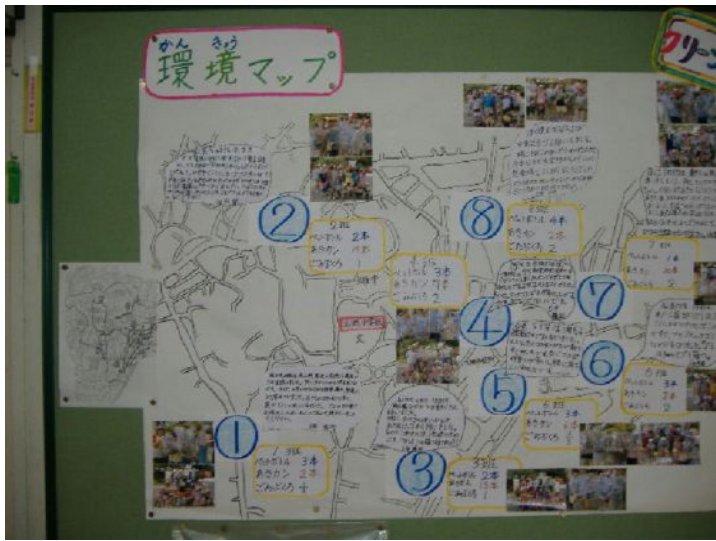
かん きょう
環境マップ

クリー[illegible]

②
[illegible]
ペットボトル 2本
あきカン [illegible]本
ごみぶくろ 1

⑧
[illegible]
ペットボトル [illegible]本
あきカン 2本
ごみぶくろ 2

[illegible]
ペットボトル 3本
あきカン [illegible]本
ごみぶくろ 2

④

⑦
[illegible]
ペットボトル 1本
あきカン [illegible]本
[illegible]

⑥
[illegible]
ペットボトル 3本
あきカン 2本
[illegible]

⑤
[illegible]
ペットボトル 3本
あきカン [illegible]本
ごみぶくろ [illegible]

①
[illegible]
ペットボトル 3本
あきカン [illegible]本
ごみぶくろ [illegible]

③
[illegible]
ペットボトル 2本
あきカン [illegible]本
ごみぶくろ 1

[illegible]